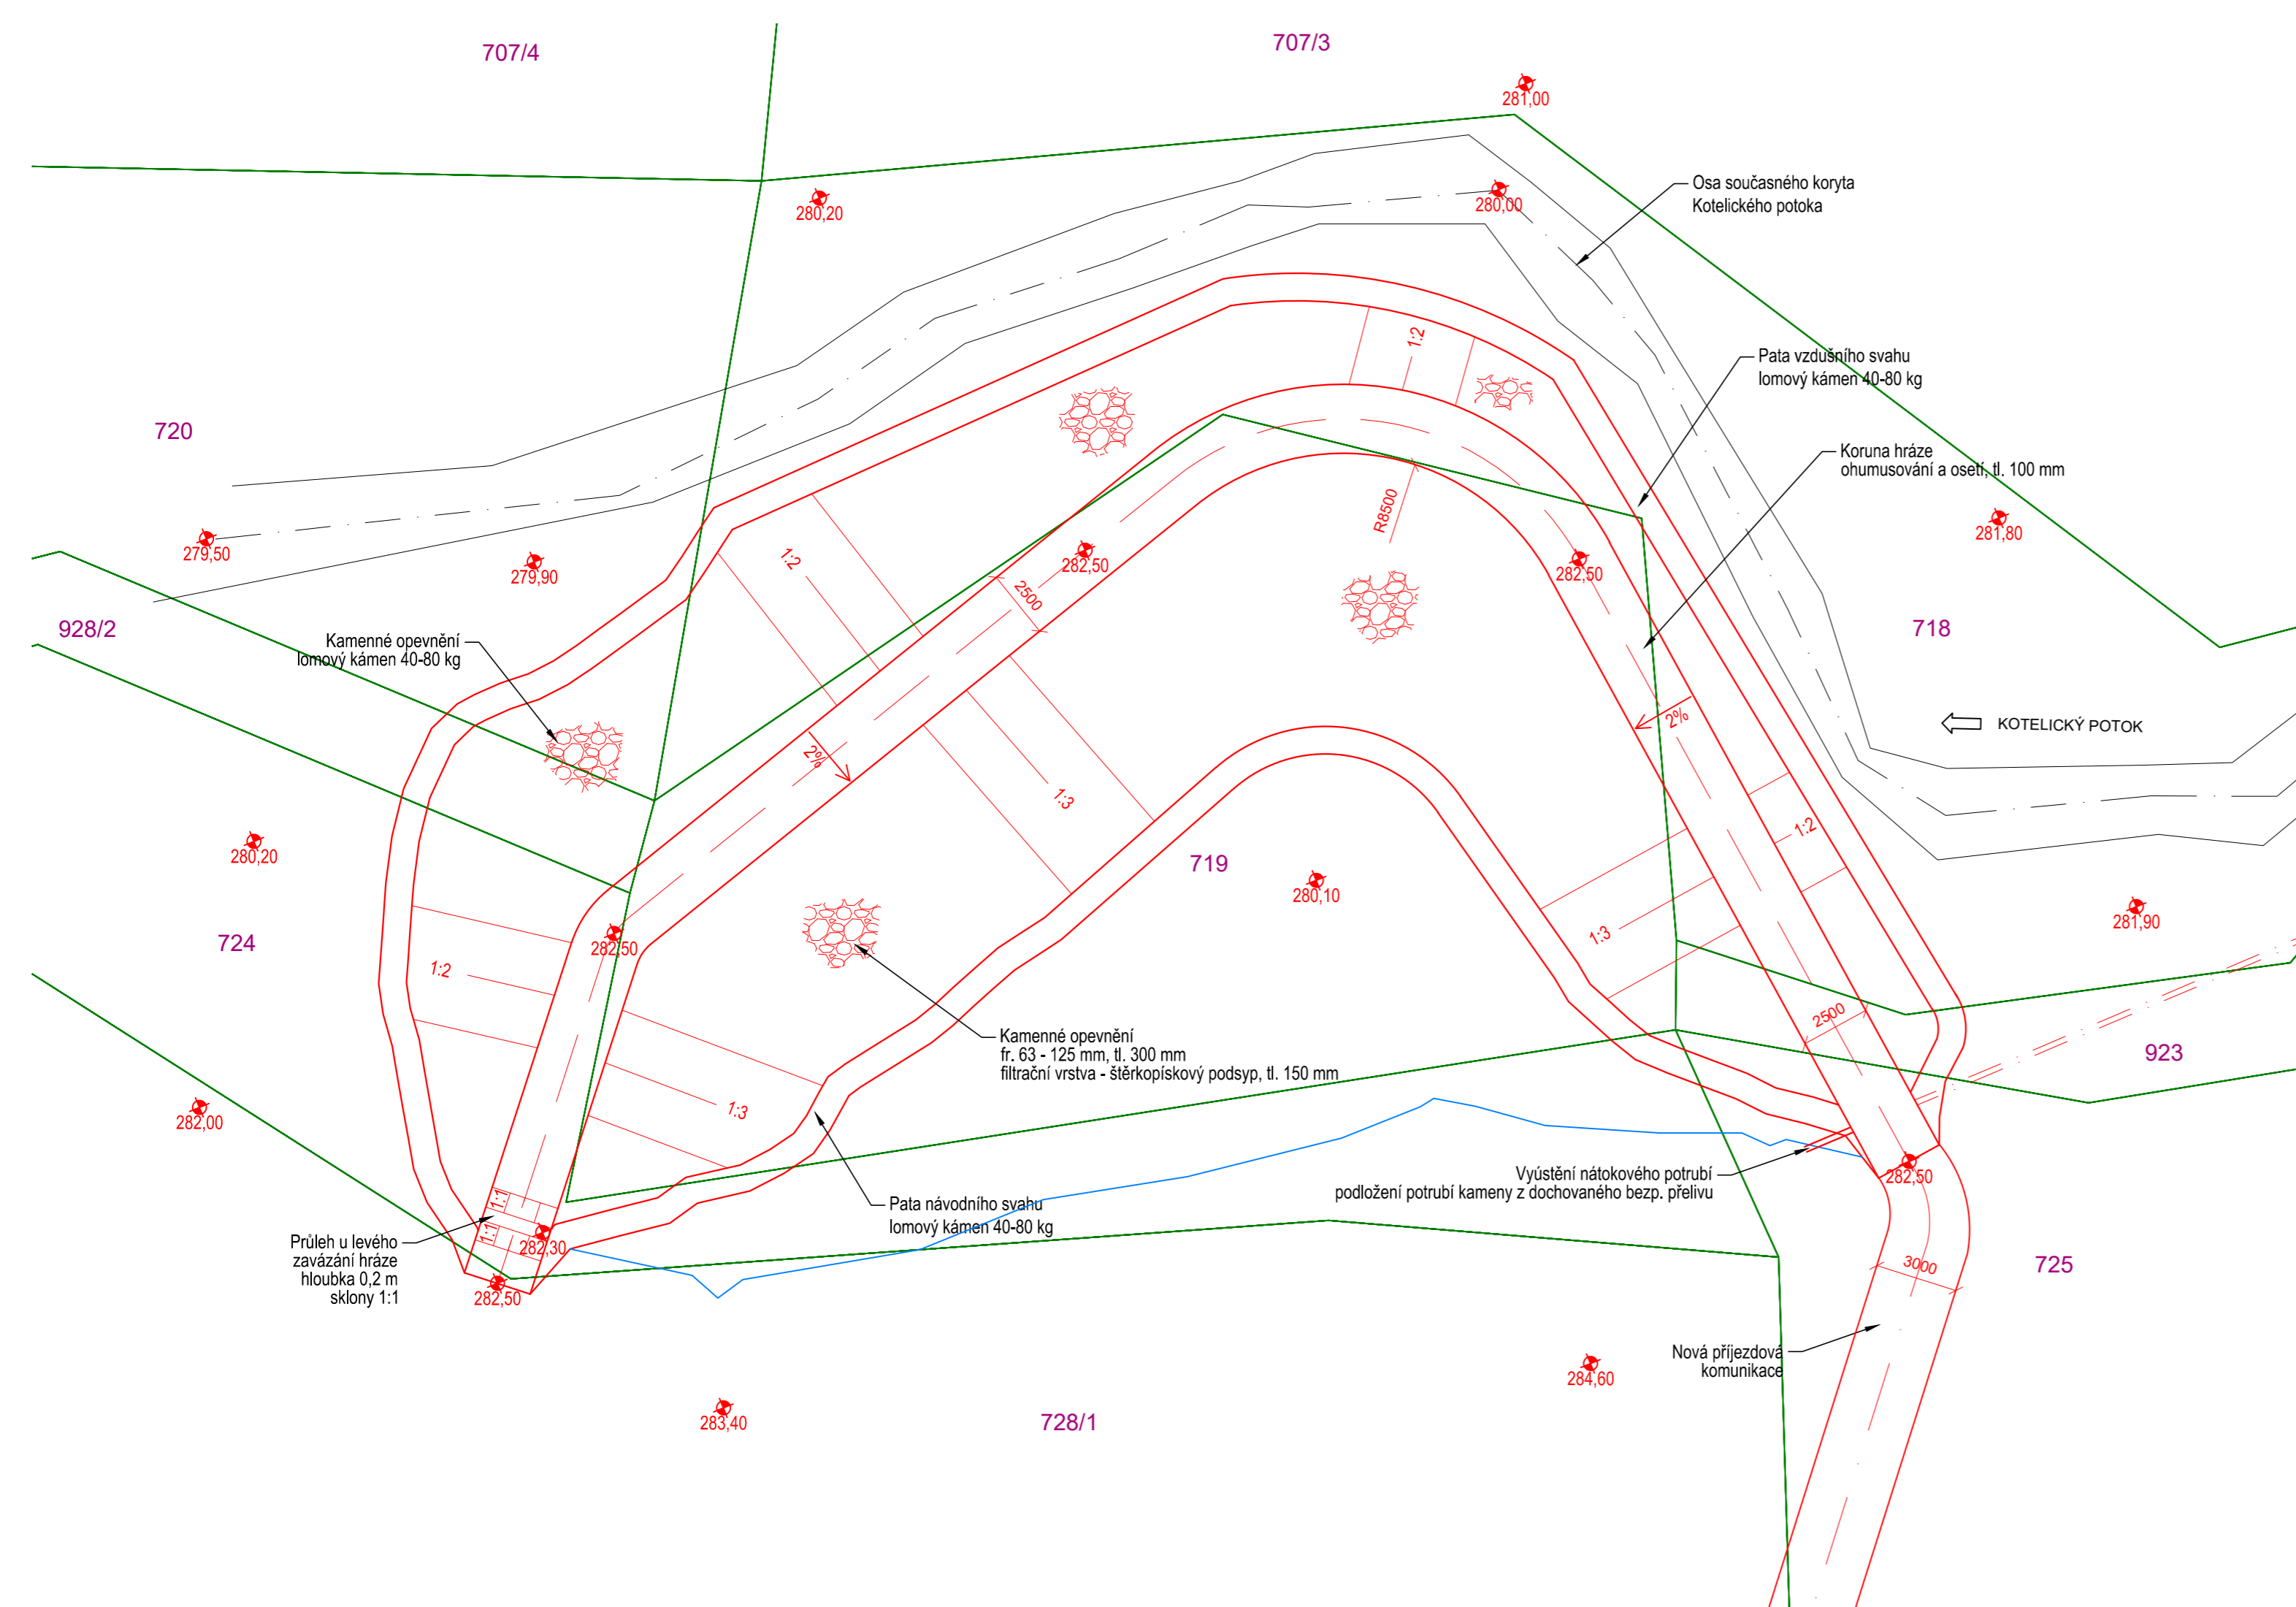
707/4

707/3

281,00

280,20

280,00

Osa současného koryta Kotelického potoka

720

Pata vzdušního svahu lomový kámen 40-80 kg

1:2

Koruna hráze ohumusování a osetí, tl. 100 mm

R8500

279,50

279,90

282,50

282,50

281,80

1:2

2500

928/2

718

Kamenné opevnění lomový kámen 40-80 kg

2%

2%

KOTELICKÝ POTOK

1:3

1:2

280,20

719

280,10

281,90

724

282,50

1:3

1:2

2500

923

Kamenné opevnění fr. 63 - 125 mm, tl. 300 mm filtrační vrstva - štěrkopískový podsyp, tl. 150 mm

1:3

282,00

Vyústění nátokového potrubí podložení potrubí kameny z dochovaného bezp. přelivu

282,50

1:1

Pata návodního svahu lomový kámen 40-80 kg

1:1

282,30

Průleh u levého zavázání hráze hloubka 0,2 m sklony 1:1

282,50

3000

725

Nová příjezdová komunikace

284,60

283,40

728/1